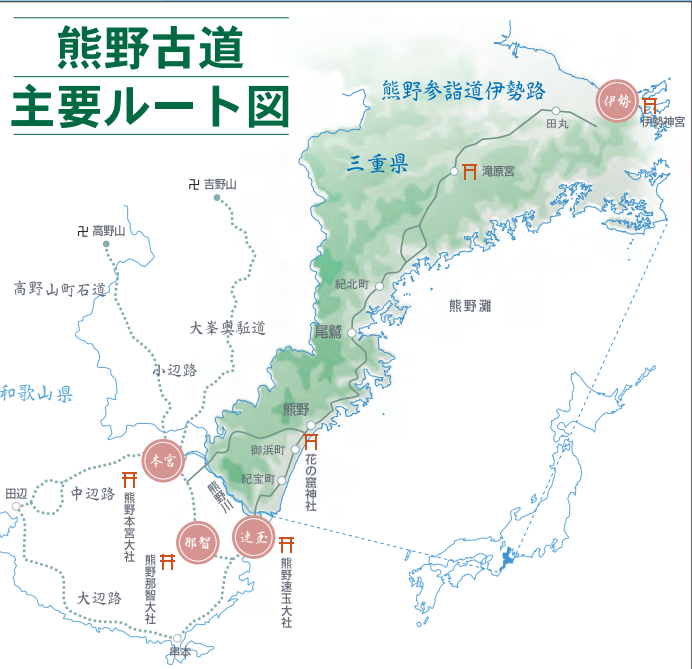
熊野古道
主要ルート図

熊野参詣道伊勢路
伊勢
伊勢神宮
田丸
滝原宮
三重県
卍 吉野山
卍 高野山
高野山町石道
大峯奥駈道
紀北町
熊野灘
尾鷲
小辺路
和歌山県
熊野
御浜町
花の窟神社
紀宝町
本宮
熊野川
田辺
中辺路
熊野本宮大社
那智
速玉
熊野那智大社
熊野速玉大社
大辺路
串本